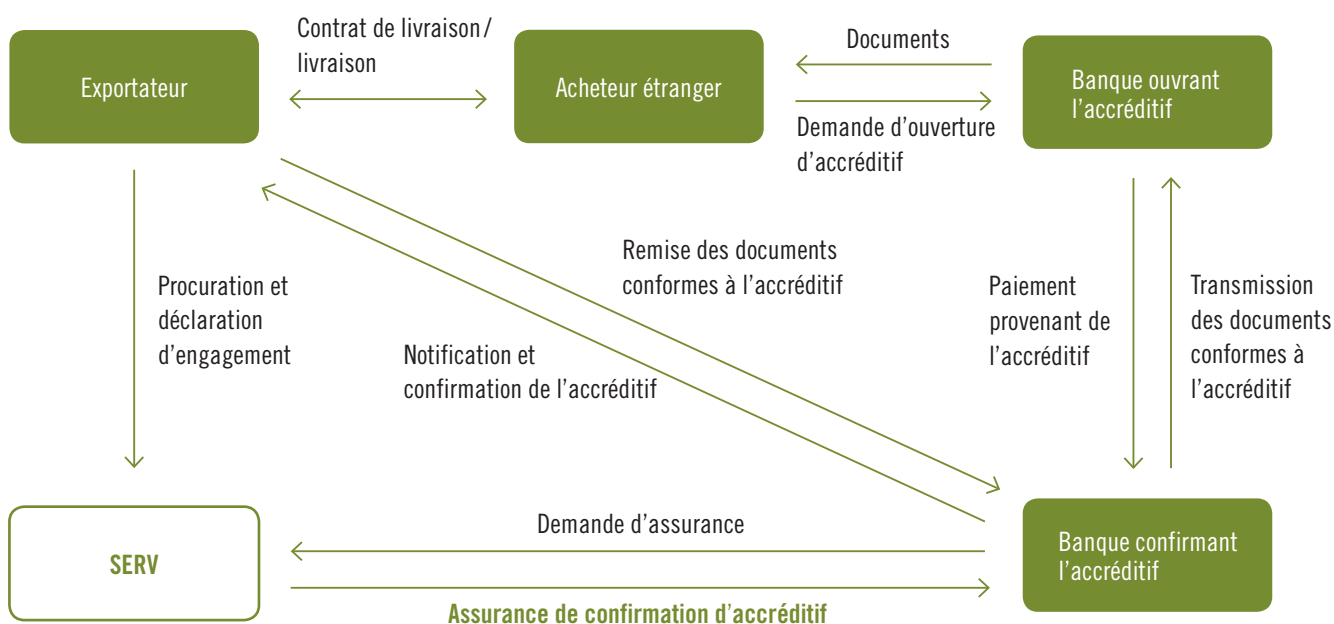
Exportateur

Contrat de livraison / livraison

Acheteur étranger

Documents

Demande d'ouverture d'accréditif

Banque ouvrant l'accréditif

Procuration et déclaration d'engagement

Remise des documents conformes à l'accréditif

Notification et confirmation de l'accréditif

Paiement provenant de l'accréditif

Transmission des documents conformes à l'accréditif

SERV

Demande d'assurance

Banque confirmant l'accréditif

Assurance de confirmation d'accréditif